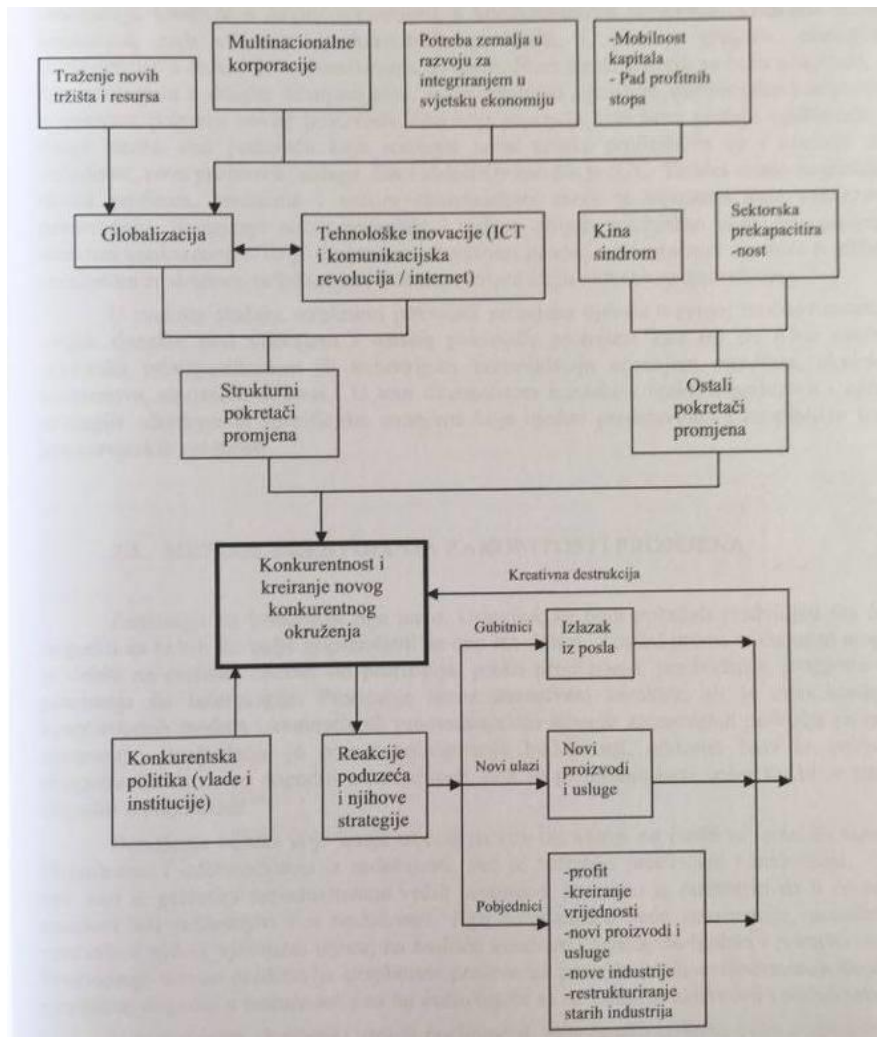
Traženje novih tržišta i resursa

Multinacionalne korporacije

Potreba zemalja u razvoju za integriranjem u svjetsku ekonomiju

-Mobilnost kapitala
- Pad profitnih stopa

Globalizacija

Tehnološke inovacije (ICT i komunikacijska revolucija / internet)

Kina sindrom

Sektorska prekapacitira-nost

Strukturni pokretači promjena

Ostali pokretači promjena

Konkurentnost i kreiranje novog konkurentnog okruženja

Kreativna destrukcija

Gubitnici

Izlazak iz posla

Novi ulazi

Novi proizvodi i usluge

Pobjednici

-profit
-kreiranje vrijednosti
-novi proizvodi i usluge
-nove industrije
-restrukturiranje starih industrija

Konkurentska politika (vlade i institucije)

Reakcije poduzeća i njihove strategije